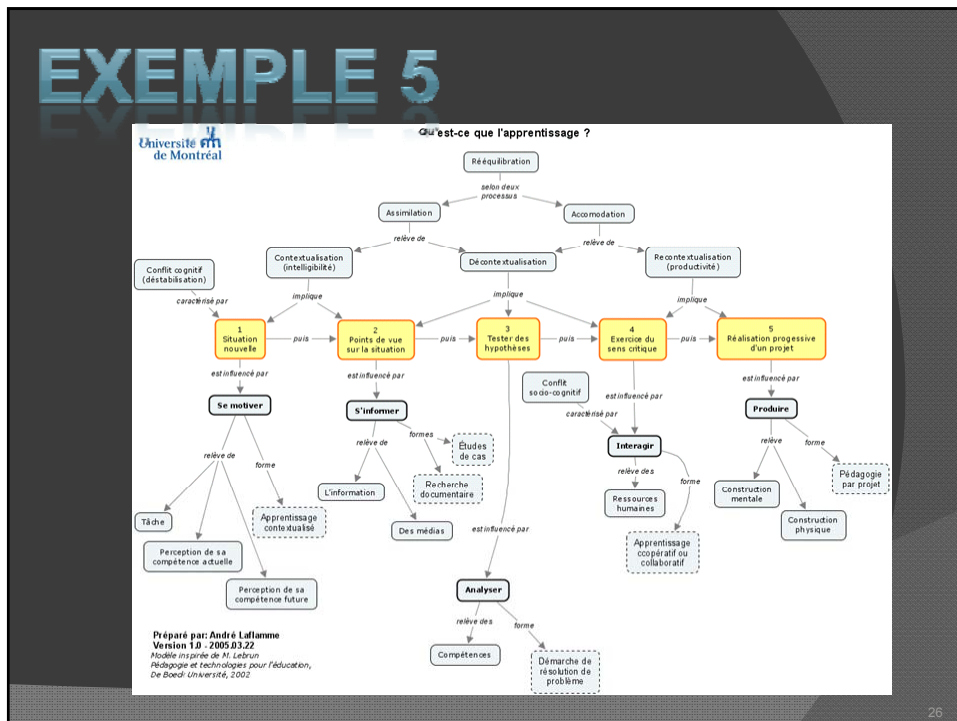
EXEMPLE 5

Université de Montréal

Qu'est-ce que l'apprentissage ?

Rééquilibration

selon deux processus

Assimilation

Accomodation

relève de

relève de

Contextualisation (intelligibilité)

Décontextualisation

Recontextualisation (productivité)

Conflit cognitif (déstabilisation)

caractérisé par

implique

implique

implique

1 Situation nouvelle

puis

2 Points de vue sur la situation

puis

3 Tester des hypothèses

puis

4 Exercice du sens critique

puis

5 Réalisation progessive d'un projet

est influencé par

est influencé par

est influencé par

est influencé par

Se motiver

S'informer

Conflit socio-cognitif

caractérisé par

Produire

relève de

forme

relève de

formes

Études de cas

Interagir

relève

forme

Pédagogie par projet

Recherche documentaire

relève des

forme

L'information

Construction mentale

Tâche

Apprentissage contextualisé

Des médias

Ressources humaines

Construction physique

Perception de sa compétence actuelle

est influencé par

Apprentissage coopératif ou collaboratif

Perception de sa compétence future

Analyser

relève des

forme

Préparé par: André Laflamme
Version 1.0 - 2005.03.22
Modèle inspirée de M. Lebrun
Pédagogie et technologies pour l'éducation,
De Boeck Université, 2002

Compétences

Démarche de résolution de problème

26